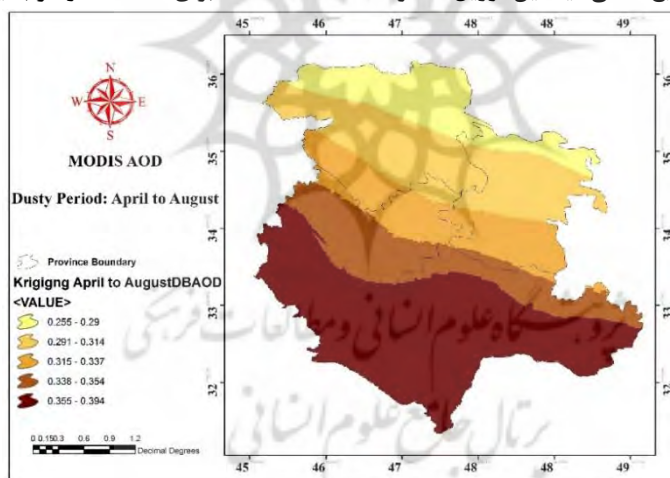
45 46 47 48 49

N
W E
S

MODIS AOD

Dusty Period: April to August

Province Boundary

Krigigng April to AugustDBAOD
<VALUE>
0.255 - 0.29
0.291 - 0.314
0.315 - 0.337
0.338 - 0.354
0.355 - 0.394

0 0.150.3 0.6 0.9 1.2 Decimal Degrees

36 35 34 33 32

پژوهشگاه علوم انسانی و مطالعات فرهنگی
پرتال جامع علوم انسانی

45 46 47 48 49